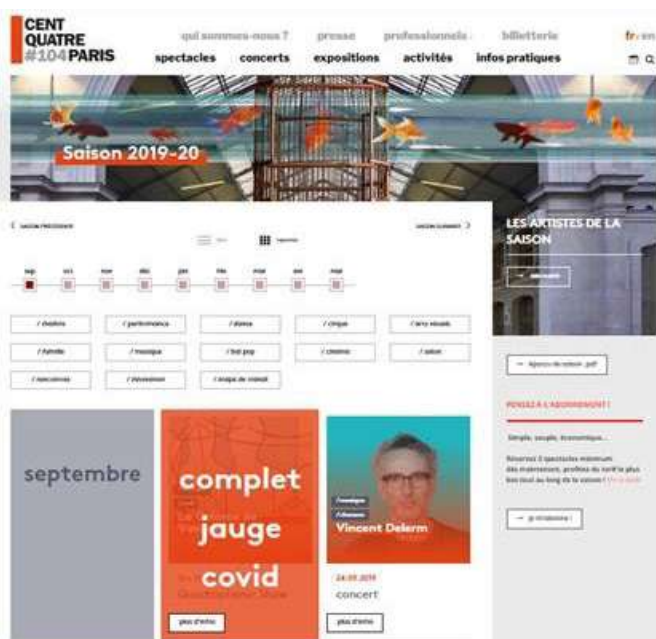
CENT QUATRE #104PARIS

qui sommes-nous ? presse professionnels billetterie fr en

spectacles concerts expositions activités infos pratiques

Saison 2019-20

< SAISON PRÉCÉDENTE SAISON SUIVANTE >

sep oct nov déc jan fév mar avr mai

/ théâtre / performance / danse / cirque / arts visuels
/ famille / musique / hip hop / cinéma / salon
/ rencontres / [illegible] / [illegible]

LES ARTISTES DE LA SAISON

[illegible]

→ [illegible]

PENSEZ À L'ABONNEMENT !

Simple, souple, économique...

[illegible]

→ je m'abonne !

septembre

complet

jauge

covid

plus d'infos

/musique
/chanson
Vincent Delerm

24.09.2019
concert

plus d'infos